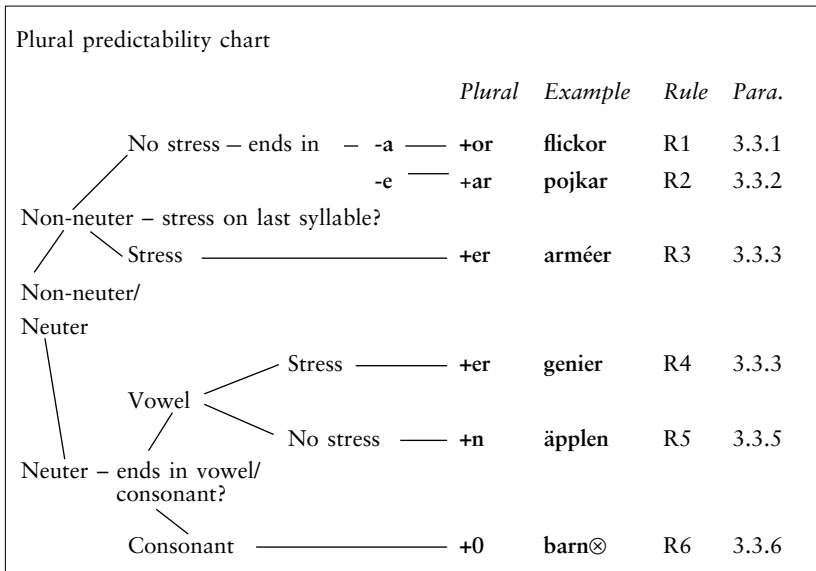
Plural predictability chart

| | Plural | Example | Rule | Para. |
|---|---|---|---|---|
| No stress – ends in – -a | +or | flickor | R1 | 3.3.1 |
| -e | +ar | pojkar | R2 | 3.3.2 |
| Non-neuter – stress on last syllable? | | | | |
| Stress | +er | arméer | R3 | 3.3.3 |
| Non-neuter/ Neuter | | | | |
| Vowel – Stress | +er | genier | R4 | 3.3.3 |
| Vowel – No stress | +n | äpplen | R5 | 3.3.5 |
| Neuter – ends in vowel/ consonant? | | | | |
| Consonant | +0 | barn⊗ | R6 | 3.3.6 |